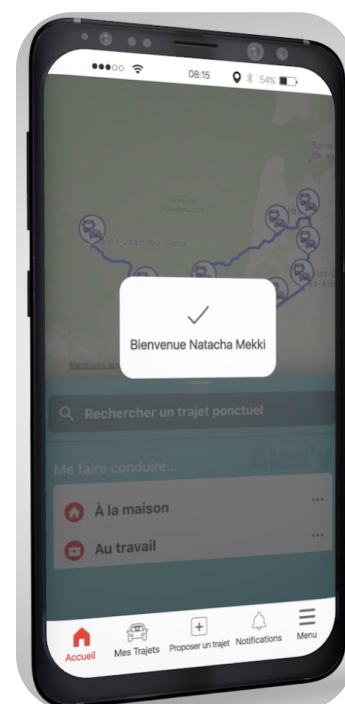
●●●○○ 08:15 54%

Saint-Jean-du-Gard

Bienvenue Natacha Mekki

Rechercher un trajet ponctuel

Me faire conduire...

À la maison

Au travail

Accueil

Mes Trajets

Proposer un trajet

Notifications

Menu